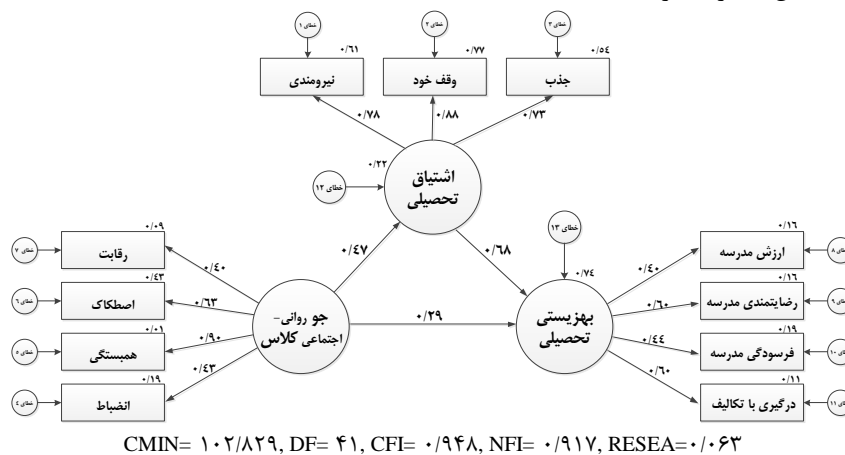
خطای ۱
۰/۶۱
نیرومندی

خطای ۲
۰/۷۷
وقف خود

خطای ۳
۰/۵۴
جذب

۰/۷۸
۰/۸۸
۰/۷۳

۰/۲۲
خطای ۱۲
اشتیاق تحصیلی

خطای ۱۳
۰/۷۴

۰/۴۷
۰/۶۸

۰/۰۹
خطای ۷
رقابت

۰/۴۳
خطای ۶
اصطکاک

۰/۰۱
خطای ۵
همبستگی

۰/۱۹
خطای ۴
انضباط

۰/۴۰
۰/۶۳
۰/۹۰
۰/۴۳

جو روانی- اجتماعی کلاس

۰/۲۹

بهزیستی تحصیلی

۰/۴۰
۰/۶۰
۰/۴۴
۰/۶۰

۰/۱۶
ارزش مدرسه
خطای ۸

۰/۱۶
رضایتمندی مدرسه
خطای ۹

۰/۱۹
فرسودگی مدرسه
خطای ۱۰

۰/۱۱
درگیری با تکالیف
خطای ۱۱

CMIN= ۱۰۲/۸۲۹, DF= ۴۱, CFI= ۰/۹۴۸, NFI= ۰/۹۱۷, RESEA=۰/۰۶۳